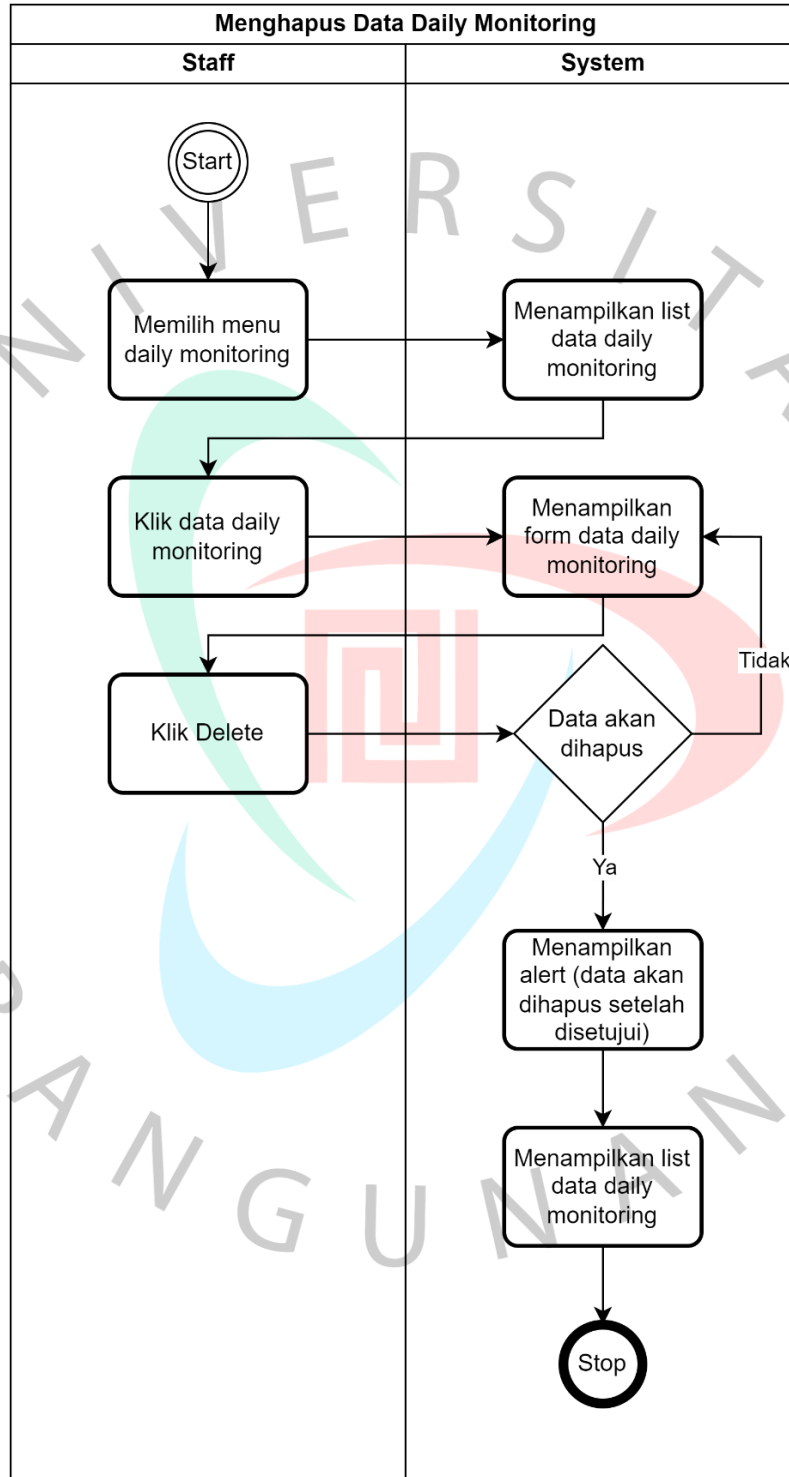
Menghapus Data Daily Monitoring

| Staff | System |
|---|---|

Start

Memilih menu daily monitoring

Menampilkan list data daily monitoring

Klik data daily monitoring

Menampilkan form data daily monitoring

Klik Delete

Data akan dihapus

Tidak

Ya

Menampilkan alert (data akan dihapus setelah disetujui)

Menampilkan list data daily monitoring

Stop

N I V E R S I T

A N G U N A N